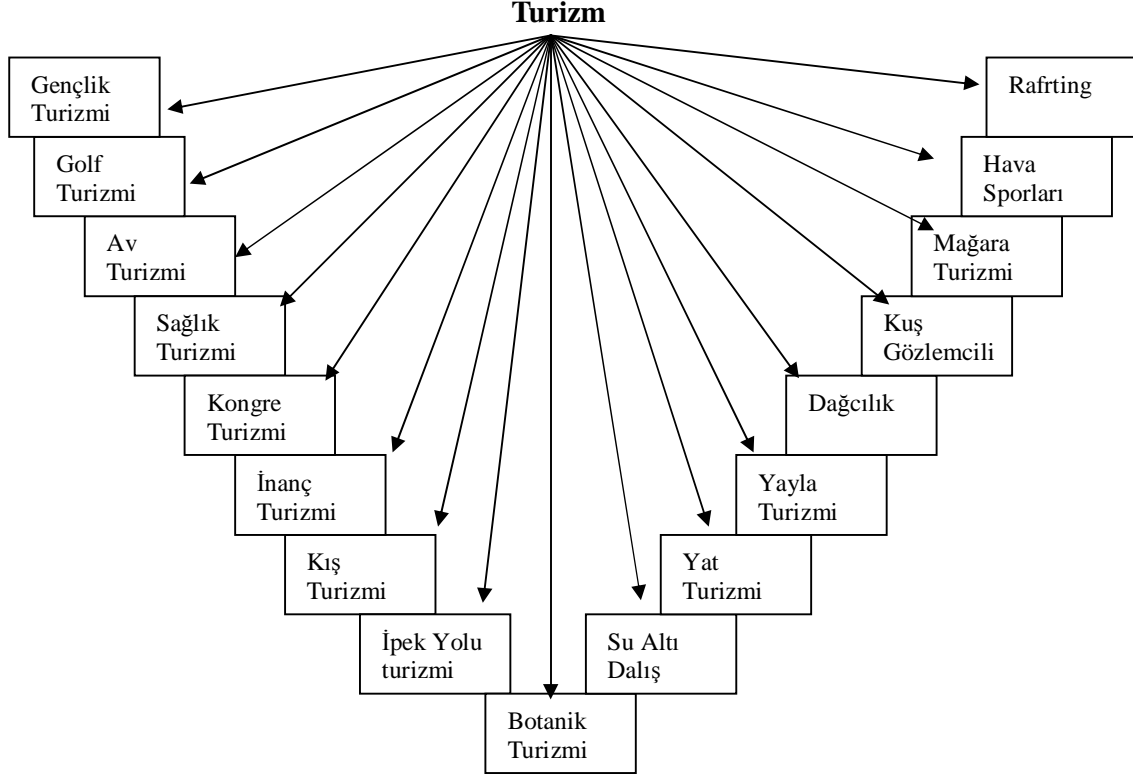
Turizm

Gençlik Turizmi

Golf Turizmi

Av Turizmi

Sağlık Turizmi

Kongre Turizmi

İnanç Turizmi

Kış Turizmi

İpek Yolu turizmi

Botanik Turizmi

Su Altı Dalış

Yat Turizmi

Yayla Turizmi

Dağcılık

Kuş Gözlemcili

Mağara Turizmi

Hava Sporları

Rafrting